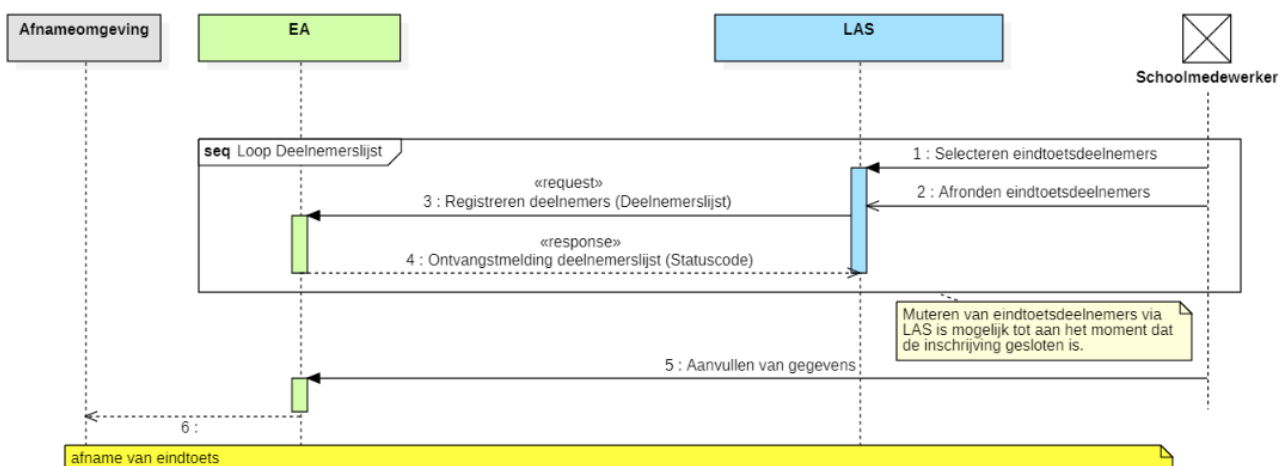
Afnameomgeving

EA

LAS

Schoolmedewerker

seq Loop Deelnemerslijst

1 : Selecteren eindtoetsdeelnemers

2 : Afronden eindtoetsdeelnemers

«request»
3 : Registreren deelnemers (Deelnemerslijst)

«response»
4 : Ontvangstmelding deelnemerslijst (Statuscode)

Muteren van eindtoetsdeelnemers via LAS is mogelijk tot aan het moment dat de inschrijving gesloten is.

5 : Aanvullen van gegevens

6 :

afname van eindtoets